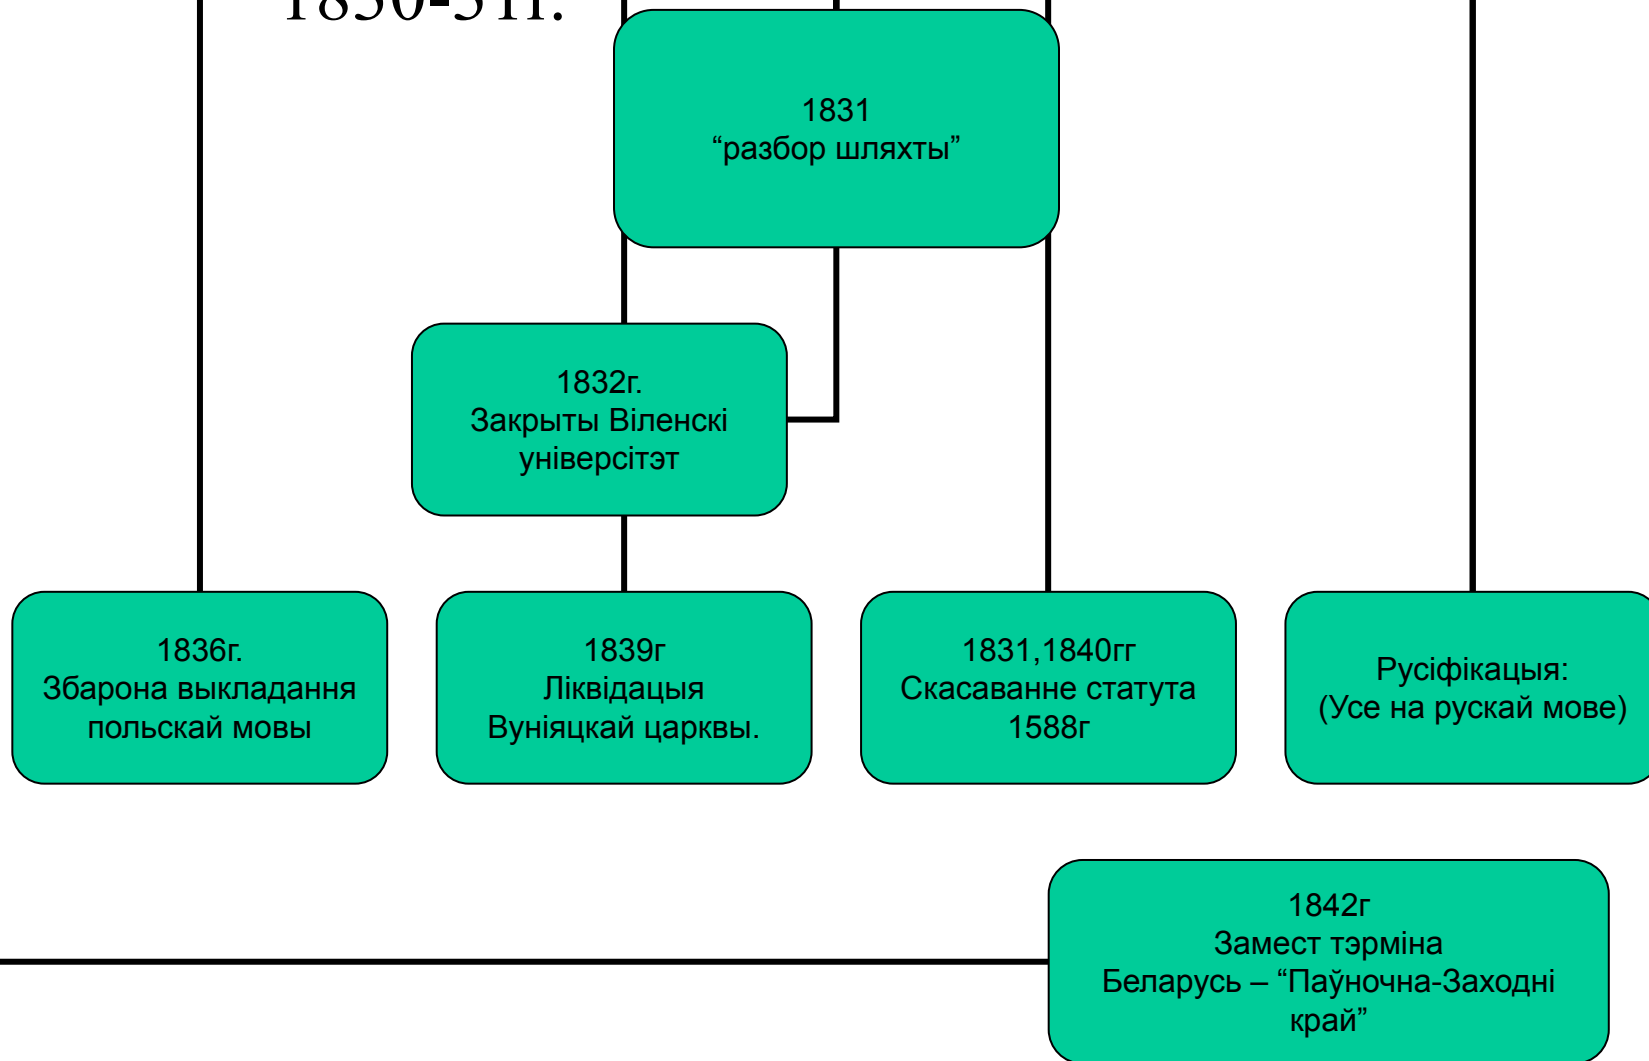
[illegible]

1831
“разбор шляхты”

1832г.
Закрыты Віленскі універсітэт

1836г.
Збарона выкладання польскай мовы

1839г
Ліквідацыя Вуніяцкай царквы.

1831,1840гг
Скасаванне статута 1588г

Русіфікацыя:
(Усе на рускай мове)

1842г
Замест тэрміна Беларусь – “Паўночна-Заходні край”